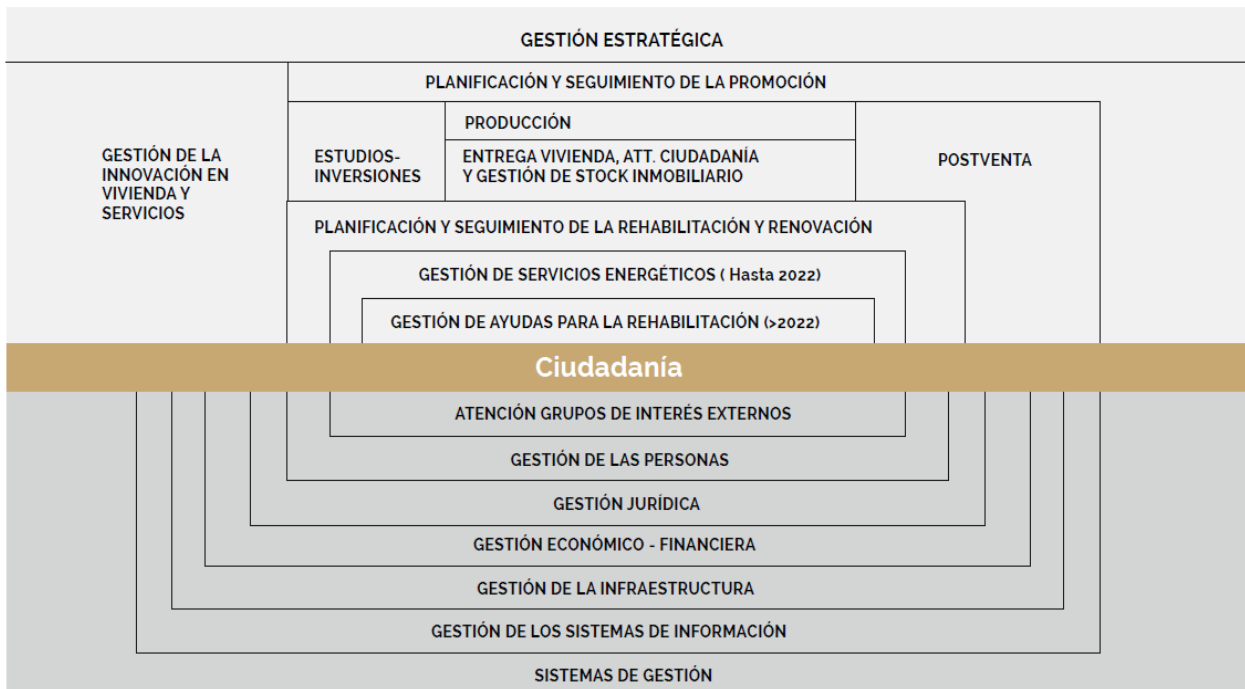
GESTIÓN ESTRATÉGICA

PLANIFICACIÓN Y SEGUIMIENTO DE LA PROMOCIÓN

GESTIÓN DE LA INNOVACIÓN EN VIVIENDA Y SERVICIOS

ESTUDIOS-INVERSIONES

PRODUCCIÓN

ENTREGA VIVIENDA, ATT. CIUDADANÍA Y GESTIÓN DE STOCK INMOBILIARIO

POSTVENTA

PLANIFICACIÓN Y SEGUIMIENTO DE LA REHABILITACIÓN Y RENOVACIÓN

GESTIÓN DE SERVICIOS ENERGÉTICOS ( Hasta 2022)

GESTIÓN DE AYUDAS PARA LA REHABILITACIÓN (>2022)

Ciudadanía

ATENCIÓN GRUPOS DE INTERÉS EXTERNOS

GESTIÓN DE LAS PERSONAS

GESTIÓN JURÍDICA

GESTIÓN ECONÓMICO - FINANCIERA

GESTIÓN DE LA INFRAESTRUCTURA

GESTIÓN DE LOS SISTEMAS DE INFORMACIÓN

SISTEMAS DE GESTIÓN